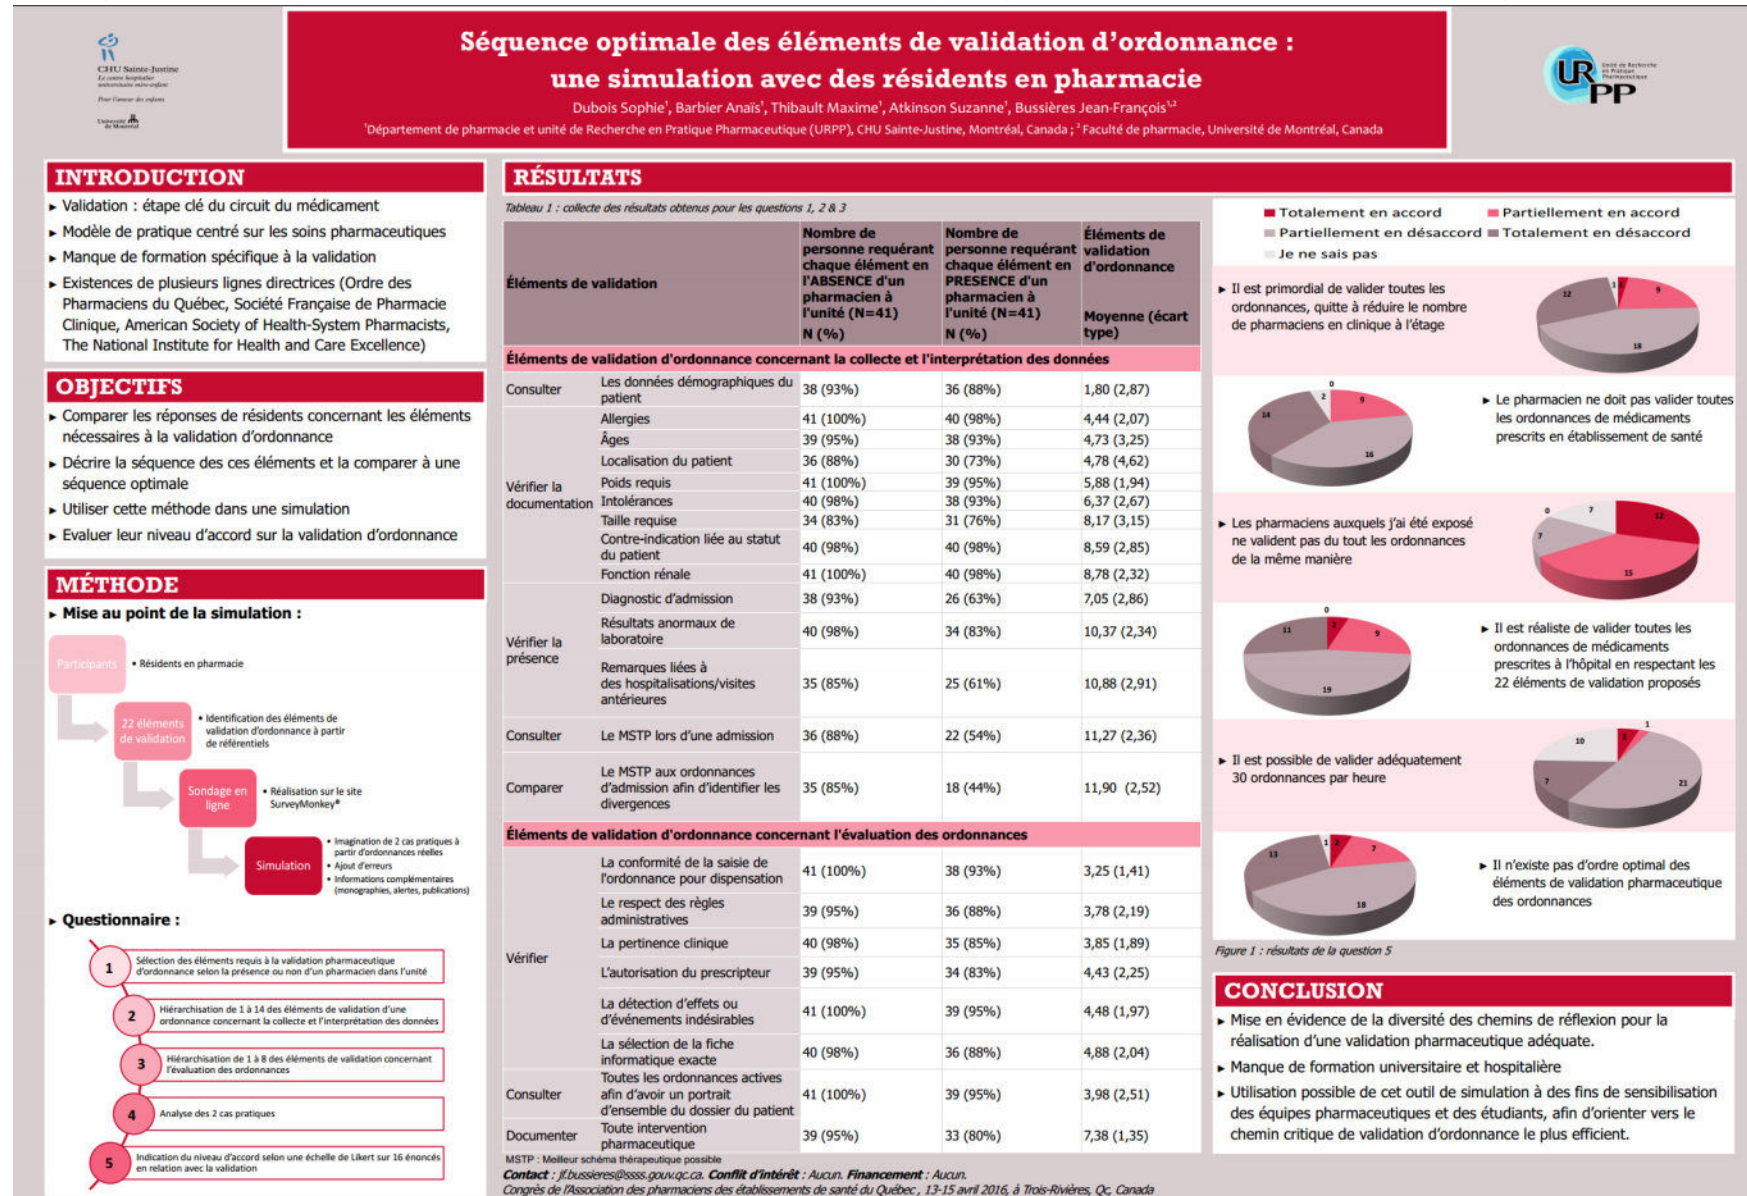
CHU Sainte-Justine
Le centre hospitalier universitaire mère-enfant
Pour l'amour des enfants
Université de Montréal

Séquence optimale des éléments de validation d'ordonnance :
une simulation avec des résidents en pharmacie

Dubois Sophie¹, Barbier Anaïs¹, Thibault Maxime¹, Atkinson Suzanne¹, Bussières Jean-François¹,²
¹Département de pharmacie et unité de Recherche en Pratique Pharmaceutique (URPP), CHU Sainte-Justine, Montréal, Canada ; ²Faculté de pharmacie, Université de Montréal, Canada

URPP Unité de Recherche en Pratique Pharmaceutique

INTRODUCTION
▸ Validation : étape clé du circuit du médicament
▸ Modèle de pratique centré sur les soins pharmaceutiques
▸ Manque de formation spécifique à la validation
▸ Existences de plusieurs lignes directrices (Ordre des Pharmaciens du Québec, Société Française de Pharmacie Clinique, American Society of Health-System Pharmacists, The National Institute for Health and Care Excellence)

OBJECTIFS
▸ Comparer les réponses de résidents concernant les éléments nécessaires à la validation d'ordonnance
▸ Décrire la séquence des ces éléments et la comparer à une séquence optimale
▸ Utiliser cette méthode dans une simulation
▸ Evaluer leur niveau d'accord sur la validation d'ordonnance

MÉTHODE
▸ Mise au point de la simulation :

Participants • Résidents en pharmacie
22 éléments de validation • Identification des éléments de validation d'ordonnance à partir de référentiels
Sondage en ligne • Réalisation sur le site SurveyMonkey®
Simulation • Imagination de 2 cas pratiques à partir d'ordonnances réelles • Ajout d'erreurs • Informations complémentaires (monographies, alertes, publications)

▸ Questionnaire :
1 Sélection des éléments requis à la validation pharmaceutique d'ordonnance selon la présence ou non d'un pharmacien dans l'unité
2 Hiérarchisation de 1 à 14 des éléments de validation d'une ordonnance concernant la collecte et l'interprétation des données
3 Hiérarchisation de 1 à 8 des éléments de validation concernant l'évaluation des ordonnances
4 Analyse des 2 cas pratiques
5 Indication du niveau d'accord selon une échelle de Likert sur 16 énoncés en relation avec la validation

RÉSULTATS
Tableau 1 : collecte des résultats obtenus pour les questions 1, 2 & 3

| Éléments de validation | | Nombre de personne requérant chaque élément en l'ABSENCE d'un pharmacien à l'unité (N=41) N (%) | Nombre de personne requérant chaque élément en PRESENCE d'un pharmacien à l'unité (N=41) N (%) | Éléments de validation d'ordonnance Moyenne (écart type) |
|---|---|---|---|---|
| Éléments de validation d'ordonnance concernant la collecte et l'interprétation des données | | | | |
| Consulter | Les données démographiques du patient | 38 (93%) | 36 (88%) | 1,80 (2,87) |
| Vérifier la documentation | Allergies | 41 (100%) | 40 (98%) | 4,44 (2,07) |
| | Âges | 39 (95%) | 38 (93%) | 4,73 (3,25) |
| | Localisation du patient | 36 (88%) | 30 (73%) | 4,78 (4,62) |
| | Poids requis | 41 (100%) | 39 (95%) | 5,88 (1,94) |
| | Intolérances | 40 (98%) | 38 (93%) | 6,37 (2,67) |
| | Taille requise | 34 (83%) | 31 (76%) | 8,17 (3,15) |
| | Contre-indication liée au statut du patient | 40 (98%) | 40 (98%) | 8,59 (2,85) |
| | Fonction rénale | 41 (100%) | 40 (98%) | 8,78 (2,32) |
| Vérifier la présence | Diagnostic d'admission | 38 (93%) | 26 (63%) | 7,05 (2,86) |
| | Résultats anormaux de laboratoire | 40 (98%) | 34 (83%) | 10,37 (2,34) |
| | Remarques liées à des hospitalisations/visites antérieures | 35 (85%) | 25 (61%) | 10,88 (2,91) |
| Consulter | Le MSTP lors d'une admission | 36 (88%) | 22 (54%) | 11,27 (2,36) |
| Comparer | Le MSTP aux ordonnances d'admission afin d'identifier les divergences | 35 (85%) | 18 (44%) | 11,90 (2,52) |
| Éléments de validation d'ordonnance concernant l'évaluation des ordonnances | | | | |
| Vérifier | La conformité de la saisie de l'ordonnance pour dispensation | 41 (100%) | 38 (93%) | 3,25 (1,41) |
| | Le respect des règles administratives | 39 (95%) | 36 (88%) | 3,78 (2,19) |
| | La pertinence clinique | 40 (98%) | 35 (85%) | 3,85 (1,89) |
| | L'autorisation du prescripteur | 39 (95%) | 34 (83%) | 4,43 (2,25) |
| | La détection d'effets ou d'événements indésirables | 41 (100%) | 39 (95%) | 4,48 (1,97) |
| | La sélection de la fiche informatique exacte | 40 (98%) | 36 (88%) | 4,88 (2,04) |
| Consulter | Toutes les ordonnances actives afin d'avoir un portrait d'ensemble du dossier du patient | 41 (100%) | 39 (95%) | 3,98 (2,51) |
| Documenter | Toute intervention pharmaceutique | 39 (95%) | 33 (80%) | 7,38 (1,35) |

MSTP : Meilleur schéma thérapeutique possible

Totalement en accord
Partiellement en accord
Partiellement en désaccord
Totalement en désaccord
Je ne sais pas

▸ Il est primordial de valider toutes les ordonnances, quitte à réduire le nombre de pharmaciens en clinique à l'étage
1 9 18 12

▸ Le pharmacien ne doit pas valider toutes les ordonnances de médicaments prescrits en établissement de santé
0 2 9 16 14

▸ Les pharmaciens auxquels j'ai été exposé ne valident pas du tout les ordonnances de la même manière
0 7 12 15 7

▸ Il est réaliste de valider toutes les ordonnances de médicaments prescrites à l'hôpital en respectant les 22 éléments de validation proposés
0 2 9 19 11

▸ Il est possible de valider adéquatement 30 ordonnances par heure
1 2 21 7 10

▸ Il n'existe pas d'ordre optimal des éléments de validation pharmaceutique des ordonnances
1 2 7 18 13

Figure 1 : résultats de la question 5

CONCLUSION
▸ Mise en évidence de la diversité des chemins de réflexion pour la réalisation d'une validation pharmaceutique adéquate.
▸ Manque de formation universitaire et hospitalière
▸ Utilisation possible de cet outil de simulation à des fins de sensibilisation des équipes pharmaceutiques et des étudiants, afin d'orienter vers le chemin critique de validation d'ordonnance le plus efficient.

Contact : jf.bussieres@ssss.gouv.qc.ca. Conflit d'intérêt : Aucun. Financement : Aucun.
Congrès de l'Association des pharmaciens des établissements de santé du Québec , 13-15 avril 2016, à Trois-Rivières, Qc, Canada